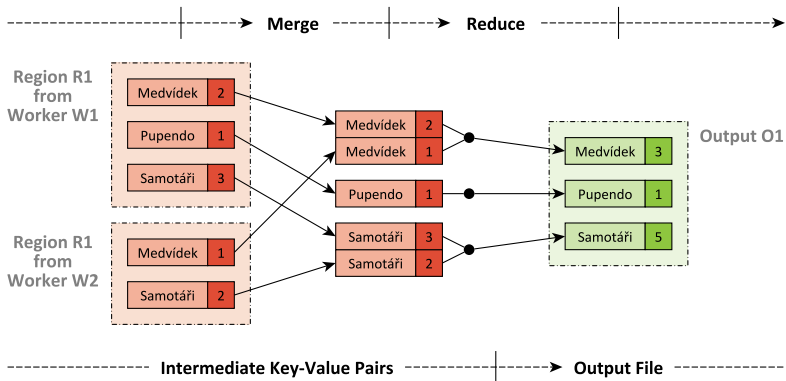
Merge
Reduce

Region R1 from Worker W1

| Medvídek | 2 |
|---|---|
| Pupendo | 1 |
| Samotáři | 3 |

Region R1 from Worker W2

| Medvídek | 1 |
|---|---|
| Samotáři | 2 |

| Medvídek | 2 |
|---|---|
| Medvídek | 1 |

| Pupendo | 1 |
|---|---|

| Samotáři | 3 |
|---|---|
| Samotáři | 2 |

Output O1

| Medvídek | 3 |
|---|---|
| Pupendo | 1 |
| Samotáři | 5 |

Intermediate Key-Value Pairs
Output File